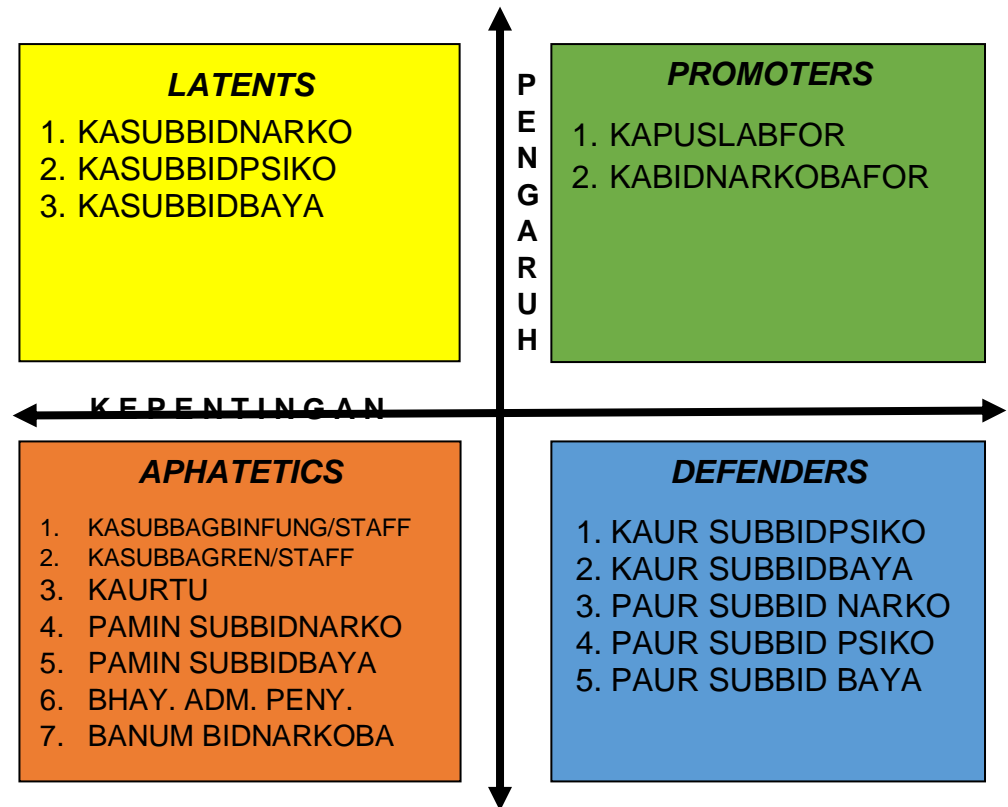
LATENTS

1. KASUBBIDNARKO
2. KASUBBIDPSIKO
3. KASUBBIDBAYA

PENGARUH

PROMOTERS

1. KAPUSLABFOR
2. KABIDNARKOBAFOR

KEPENTINGAN

APHATETICS

1. KASUBBAGBINFUNG/STAFF
2. KASUBBAGREN/STAFF
3. KAURTU
4. PAMIN SUBBIDNARKO
5. PAMIN SUBBIDBAYA
6. BHAY. ADM. PENY.
7. BANUM BIDNARKOBA

DEFENDERS

1. KAUR SUBBIDPSIKO
2. KAUR SUBBIDBAYA
3. PAUR SUBBID NARKO
4. PAUR SUBBID PSIKO
5. PAUR SUBBID BAYA